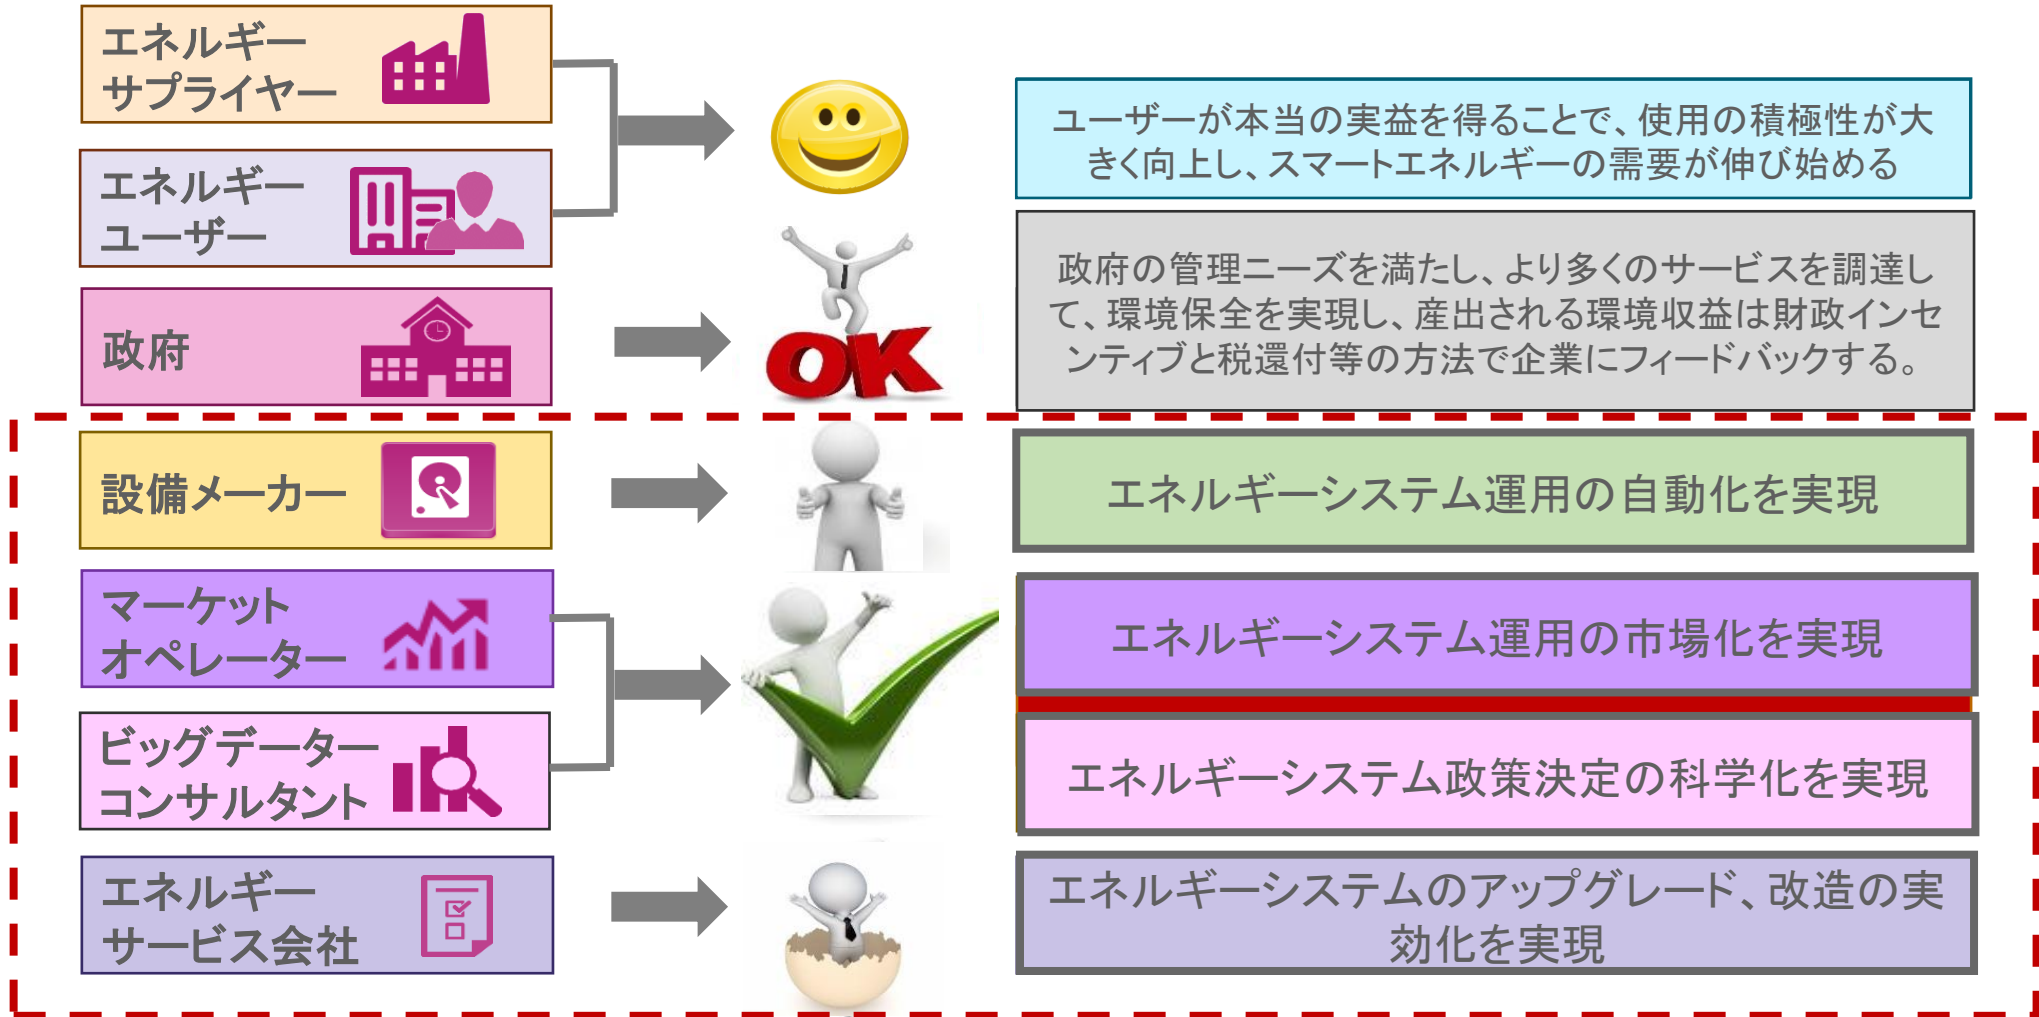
エネルギーサプライヤー

エネルギーユーザー

政府

設備メーカー

マーケットオペレーター

ビッグデーターコンサルタント

エネルギーサービス会社

OK

ユーザーが本当の実益を得ることで、使用の積極性が大きく向上し、スマートエネルギーの需要が伸び始める

政府の管理ニーズを満たし、より多くのサービスを調達して、環境保全を実現し、産出される環境収益は財政インセンティブと税還付等の方法で企業にフィードバックする。

エネルギーシステム運用の自動化を実現

エネルギーシステム運用の市場化を実現

エネルギーシステム政策決定の科学化を実現

エネルギーシステムのアップグレード、改造の実効化を実現